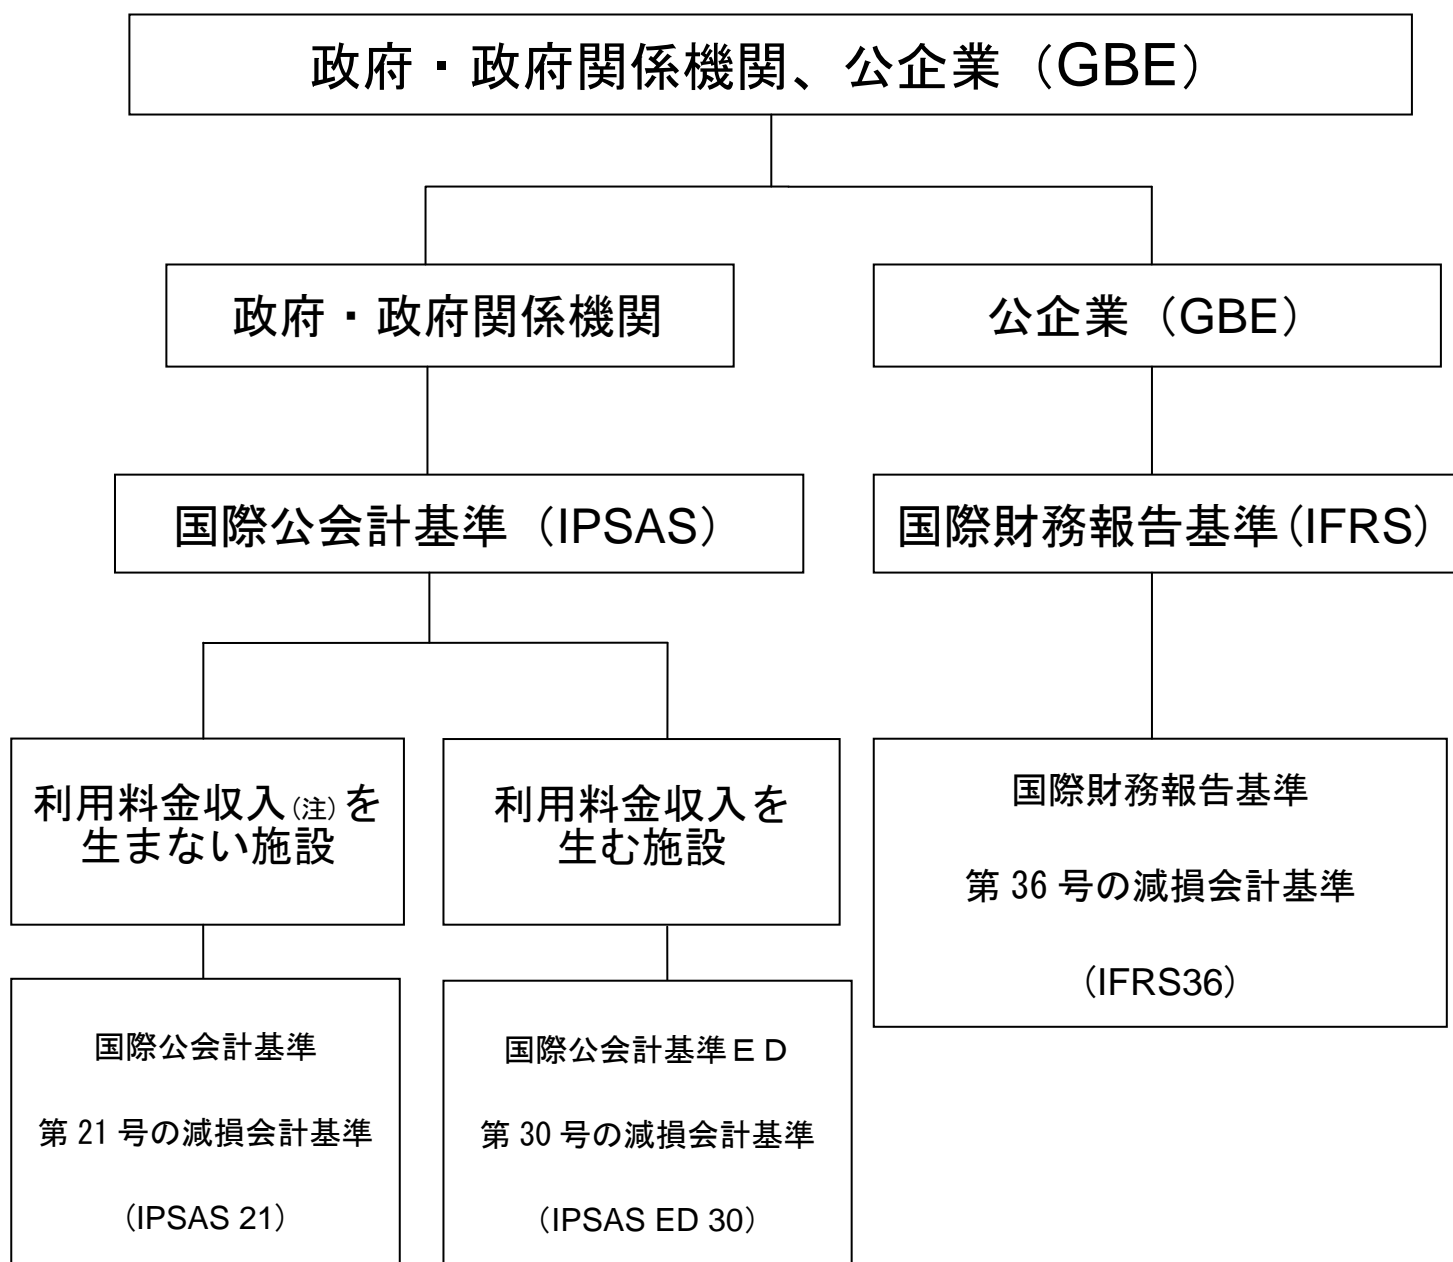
政府・政府関係機関、公企業（GBE）

政府・政府関係機関

公企業（GBE）

国際公会計基準（IPSAS）

国際財務報告基準（IFRS）

利用料金収入(注)を生まない施設

利用料金収入を生む施設

国際財務報告基準

第 36 号の減損会計基準

（IFRS36）

国際公会計基準

第 21 号の減損会計基準

（IPSAS 21）

国際公会計基準ＥＤ

第 30 号の減損会計基準

（IPSAS ED 30）